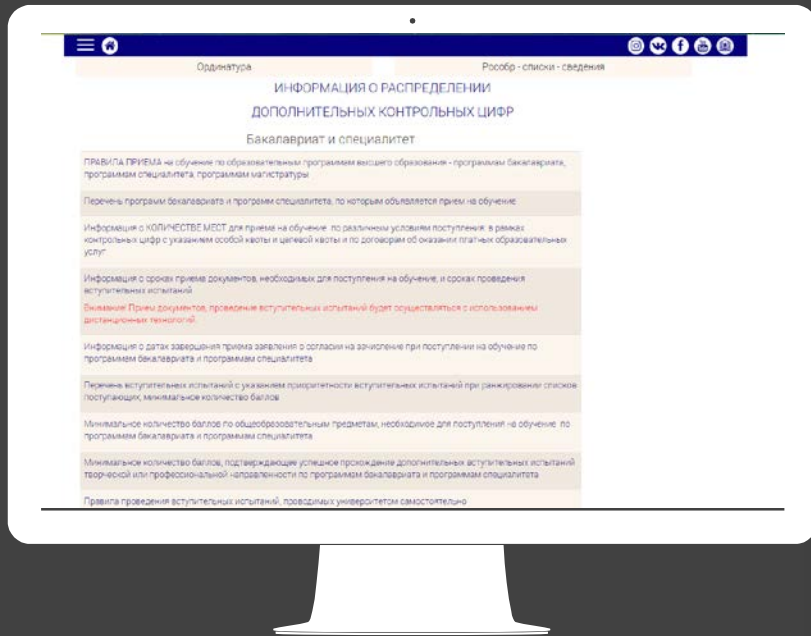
Ординатура

Рособр - списки - сведения

ИНФОРМАЦИЯ О РАСПРЕДЕЛЕНИИ ДОПОЛНИТЕЛЬНЫХ КОНТРОЛЬНЫХ ЦИФР

Бакалавриат и специалитет

ПРАВИЛА ПРИЕМА на обучение по образовательным программам высшего образования - программам бакалавриата, программам специалитета, программам магистратуры

Перечень программ бакалавриата и программ специалитета, по которым объявляется прием на обучение

Информация о КОЛИЧЕСТВЕ МЕСТ для приема на обучение по различным условиям поступления в рамках контрольных цифр с указанием особой квоты и целевой квоты и по договорам об оказании платных образовательных услуг

Информация о сроках приема документов, необходимых для поступления на обучение, и сроках проведения вступительных испытаний

Внимание! Прием документов, проведение вступительных испытаний будет осуществляться с использованием дистанционных технологий.

Информация о датах завершения приема заявления о согласии на зачисление при поступлении на обучение по программам бакалавриата и программам специалитета

Перечень вступительных испытаний с указанием приоритетности вступительных испытаний при ранжировании списков поступающих, минимальное количество баллов

Минимальное количество баллов по общеобразовательным предметам, необходимое для поступления на обучение по программам бакалавриата и программам специалитета

Минимальное количество баллов, подтверждающее успешное прохождение дополнительных вступительных испытаний творческой или профессиональной направленности по программам бакалавриата и программам специалитета

Правила проведения вступительных испытаний, проводимых университетом самостоятельно